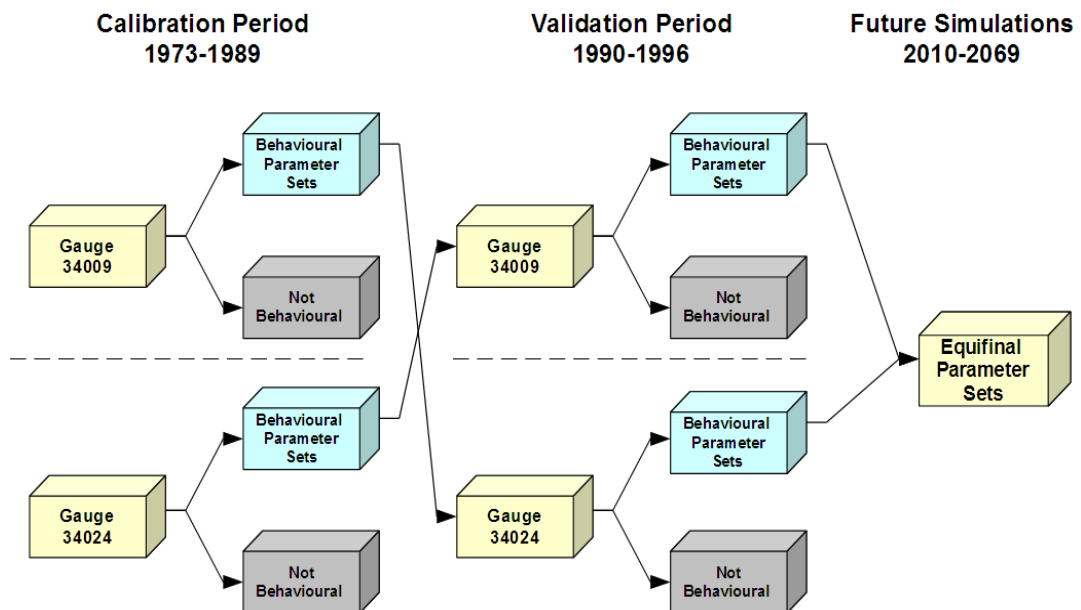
Calibration Period
1973-1989

Validation Period
1990-1996

Future Simulations
2010-2069

Behavioural Parameter Sets

Gauge 34009

Not Behavioural

Behavioural Parameter Sets

Gauge 34024

Not Behavioural

Behavioural Parameter Sets

Gauge 34009

Not Behavioural

Behavioural Parameter Sets

Gauge 34024

Not Behavioural

Equifinal Parameter Sets